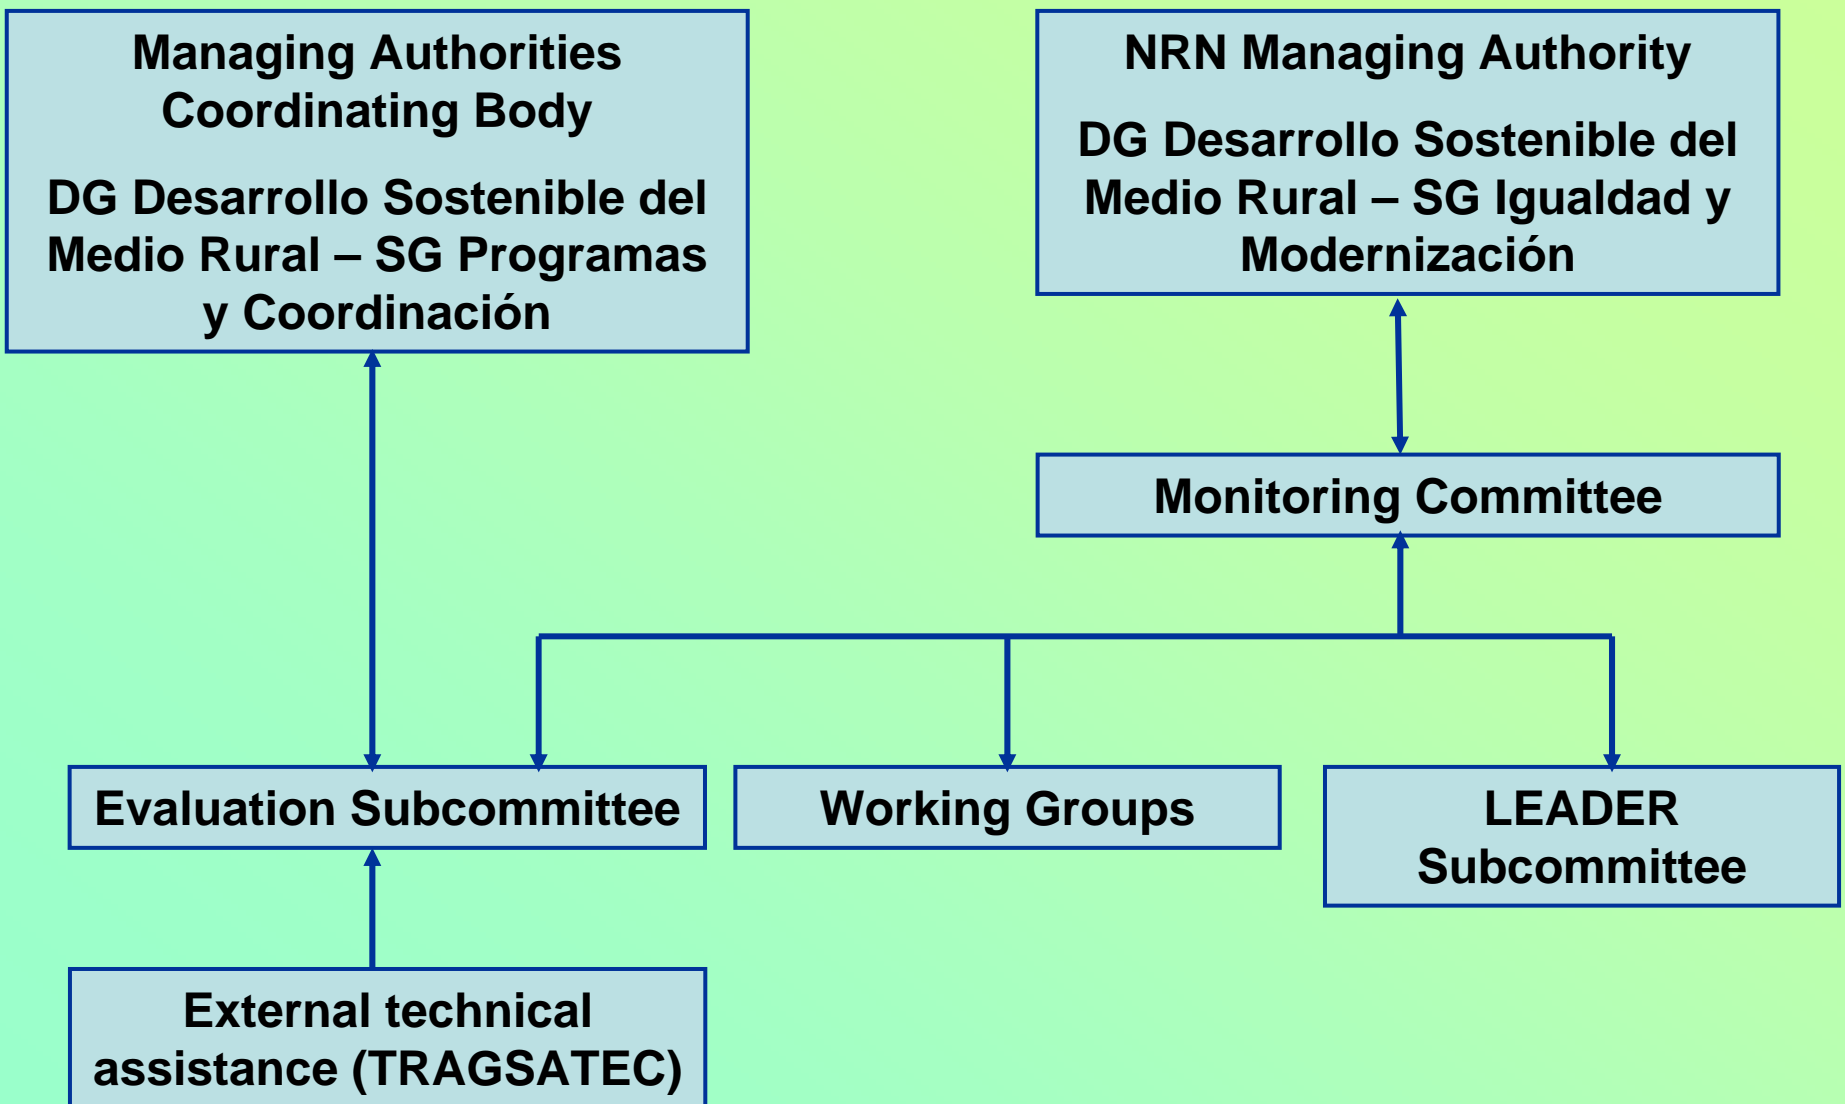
Managing Authorities Coordinating Body

DG Desarrollo Sostenible del Medio Rural – SG Programas y Coordinación

NRN Managing Authority

DG Desarrollo Sostenible del Medio Rural – SG Igualdad y Modernización

Monitoring Committee

Evaluation Subcommittee

Working Groups

LEADER Subcommittee

External technical assistance (TRAGSATEC)